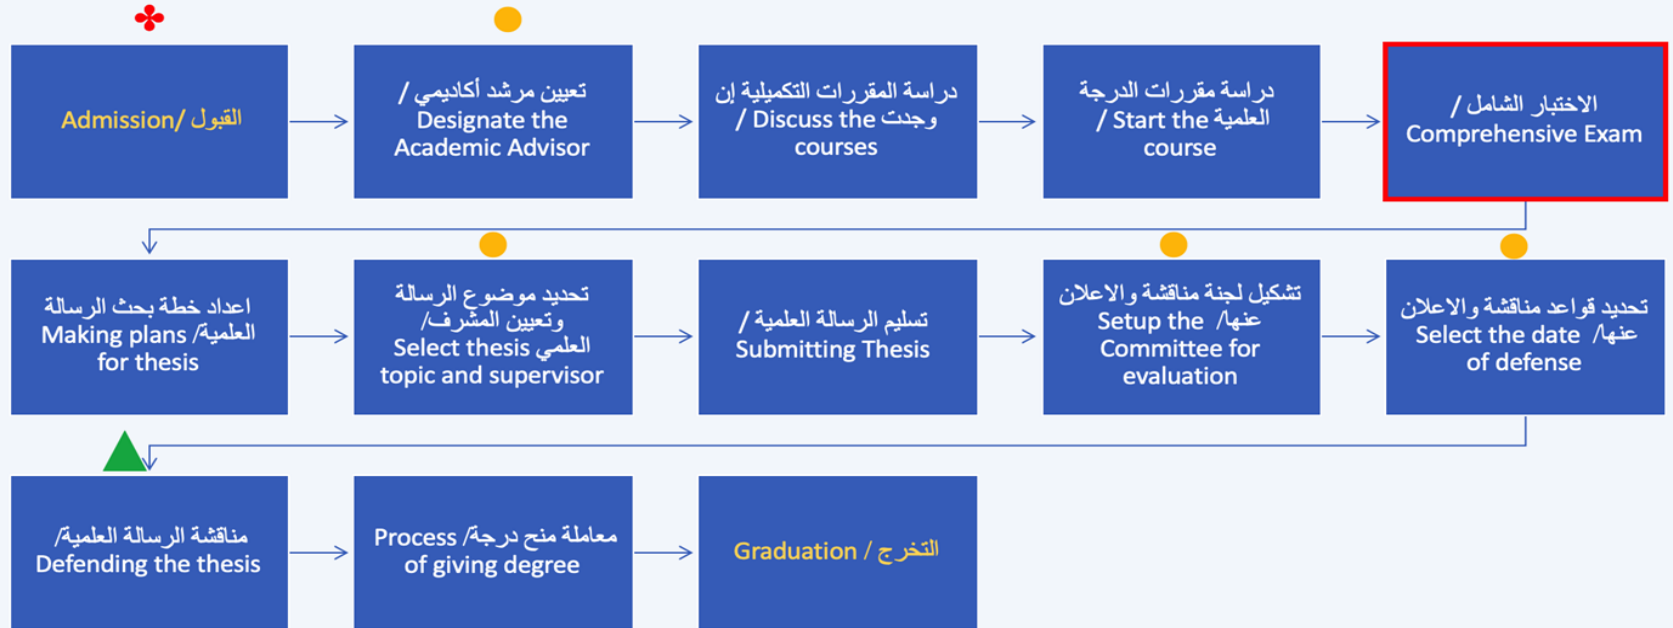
Admission/ القبول

تعيين مرشد أكاديمي / Designate the Academic Advisor

دراسة المقررات التكميلية إن وجدت / Discuss the courses

دراسة مقررات الدرجة العلمية / Start the course

الاختبار الشامل / Comprehensive Exam

اعداد خطة بحث الرسالة العلمية/ Making plans for thesis

تحديد موضوع الرسالة وتعيين المشرف العلمي/ Select thesis topic and supervisor

تسليم الرسالة العلمية / Submitting Thesis

تشكيل لجنة مناقشة والاعلان عنها/ Setup the Committee for evaluation

تحديد قواعد مناقشة والاعلان عنها/ Select the date of defense

مناقشة الرسالة العلمية/ Defending the thesis

معاملة منح درجة/ Process of giving degree

Graduation / التخرج